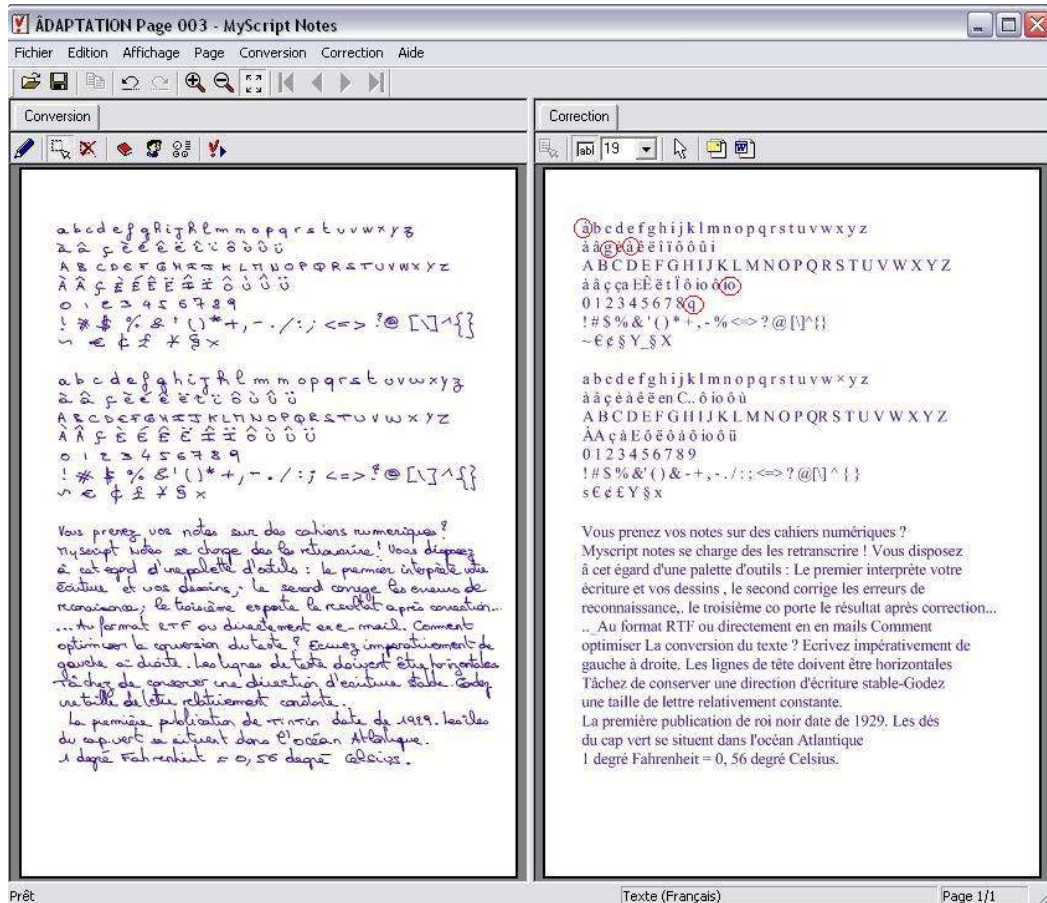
ÂDAPTATION Page 003 - MyScript Notes

Fichier Edition Affichage Page Conversion Correction Aide

Conversion

Correction

19

abcdefghijklmnopqrstuvwxyz
à â ç è é ê ë î ï ô ö û ü
ABCDEFGHIJKLMNOPQRSTUVWXYZ
À Â Ç È É Ê Ë Î Ï Ô Ö Û Ü
0 1 2 3 4 5 6 7 8 9
! # $ % & ' ( ) * + , - . / : ; < = > ? @ [ \ ] ^ { }
~ € ¢ £ ¥ § ×

abcdefghijklmnopqrstuvwxyz
à â ç è é ê ë î ï ô ö û ü
ABCDEFGHIJKLMNOPQRSTUVWXYZ
À Â Ç È É Ê Ë Î Ï Ô Ö Û Ü
0 1 2 3 4 5 6 7 8 9
! # $ % & ' ( ) * + , - . / : ; < = > ? @ [ \ ] ^ { }
~ € ¢ £ ¥ § ×

Vous prenez vos notes sur des cahiers numeriques ? Myscript notes se charge des les retranscrire ! Vous disposez à cet egard d'une palette d'outils : le premier interprète votre écriture et vos dessins, le second corrige les erreurs de reconnaissance, le troisième exporte le résultat après correction... ...Au format RTF ou directement en e-mail. Comment optimiser la conversion du texte ? Ecrivez impérativement de gauche à droite. Les lignes de texte doivent être horizontales. Tâchez de conserver une direction d'écriture stable. Gardez une taille de lettre relativement constante.
La première publication de Tintin date de 1929. Les îles du cap vert se situent dans l'océan Atlantique.
1 degré Fahrenheit = 0,56 degré Celsius.

abcdefghijklmnopqrstuvwxyz
â â g e à è ë î ï ô ô û i
ABCDEFGHIJKLMNOPQRSTUVWXYZ
â â ç ça EÈ ët Ï ô io ô io
0 1 2 3 4 5 6 7 8 q
! # $ % & ' ( ) * + , - % <=> ? @ [\]^{}
~ € ¢ § Y_§ X

abcdefghijklmnopqrstuvw×yz
à â ç è à ê ë en C.. ô io ô ù
ABCDEFGHIJKLMNOPQRSTUVWXYZ
ÀA ç à E ô ë ô à ô io ô ü
0 1 2 3 4 5 6 7 8 9
! # $ % & ' ( ) & - + , - . / : ; <=> ? @[\] ^ { }
s € ¢ £ Y § x

Vous prenez vos notes sur des cahiers numériques ?
Myscript notes se charge des les retranscrire ! Vous disposez à cet égard d'une palette d'outils : Le premier interprète votre écriture et vos dessins , le second corrige les erreurs de reconnaissance,. le troisième co porte le résultat après correction...
.. Au format RTF ou directement en en mails Comment optimiser La conversion du texte ? Ecrivez impérativement de gauche à droite. Les lignes de tête doivent être horizontales Tâchez de conserver une direction d'écriture stable-Godez une taille de lettre relativement constante.
La première publication de roi noir date de 1929. Les dés du cap vert se situent dans l'océan Atlantique
1 degré Fahrenheit = 0, 56 degré Celsius.

Prêt

Texte (Français)

Page 1/1